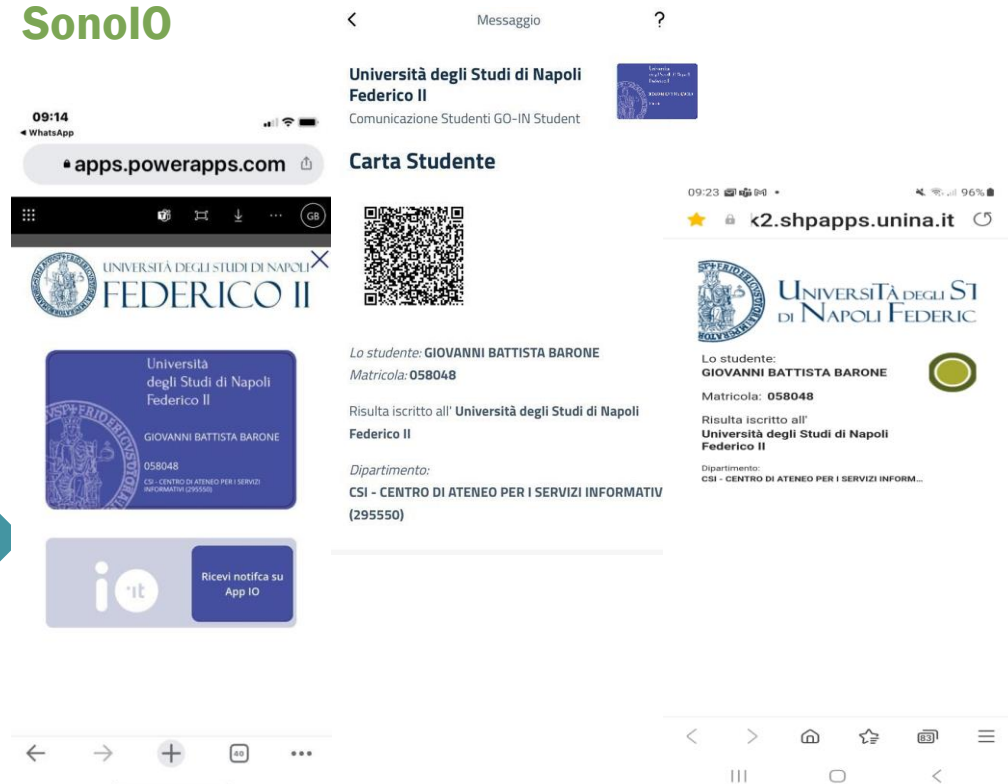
SonoIO

09:14
◂ WhatsApp

apps.powerapps.com

GB

UNIVERSITÀ DEGLI STUDI DI NAPOLI
FEDERICO II

Università degli Studi di Napoli Federico II

GIOVANNI BATTISTA BARONE

058048

CSI - CENTRO DI ATENEO PER I SERVIZI INFORMATIVI (295550)

Ricevi notifca su App IO

40

Messaggio

?

Università degli Studi di Napoli Federico II

Comunicazione Studenti GO-IN Student

Carta Studente

Lo studente: GIOVANNI BATTISTA BARONE
Matricola: 058048

Risulta iscritto all' Università degli Studi di Napoli Federico II

Dipartimento:
CSI - CENTRO DI ATENEO PER I SERVIZI INFORMATIV (295550)

09:23

96%

k2.shpapps.unina.it

UNIVERSITÀ DEGLI ST
DI NAPOLI FEDERIC

Lo studente:
GIOVANNI BATTISTA BARONE

Matricola: 058048

Risulta iscritto all'
Università degli Studi di Napoli Federico II

Dipartimento:
CSI - CENTRO DI ATENEO PER I SERVIZI INFORM...

83